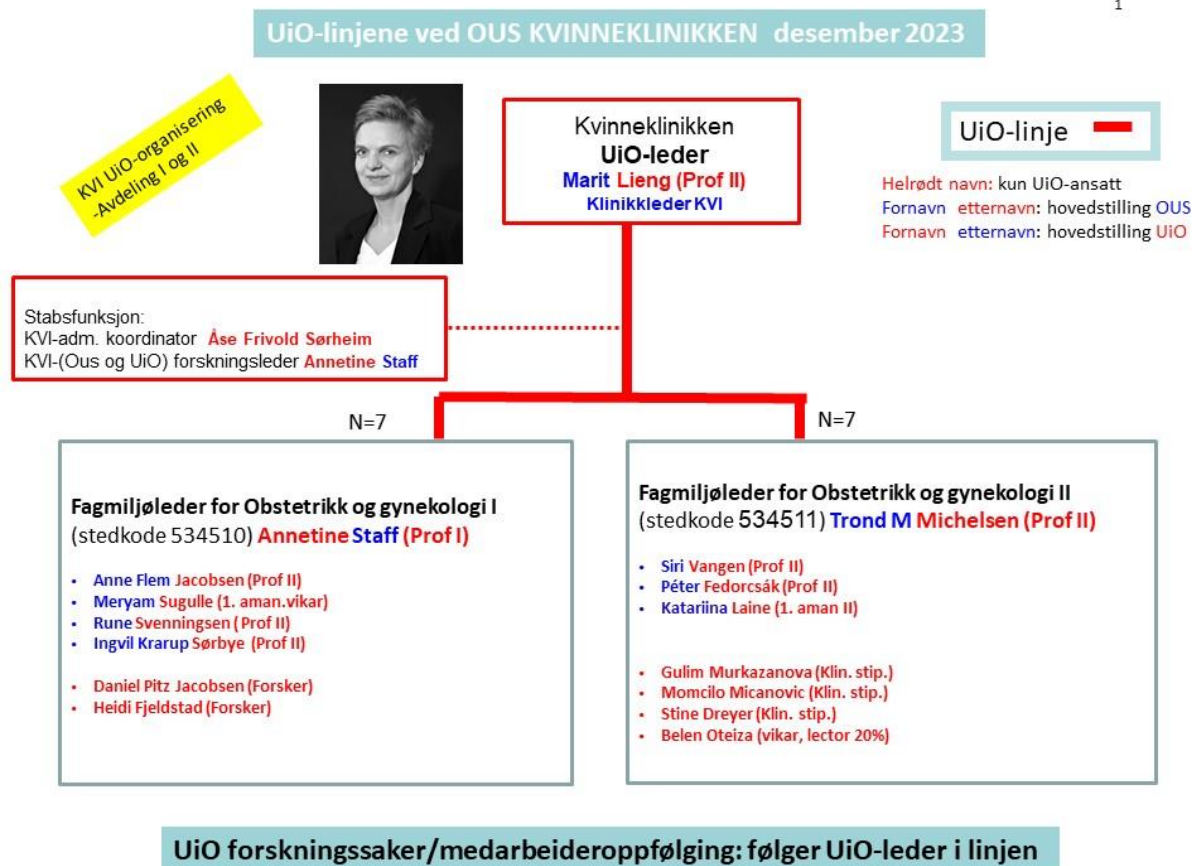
1

UiO-linjene ved OUS KVINNEKLINIKKEN desember 2023

KVI UiO-organisering -Avdeling I og II

Kvinneklinikken
UiO-leder
Marit Lieng (Prof II)
Klinikkleder KVI

UiO-linje

Helrødt navn: kun UiO-ansatt
Fornavn etternavn: hovedstilling OUS
Fornavn etternavn: hovedstilling UiO

Stabsfunksjon:
KVI-adm. koordinator Åse Frivold Sørheim
KVI-(Ous og UiO) forskningsleder Annetine Staff

N=7

N=7

Fagmiljøleder for Obstetrikk og gynekologi I
(stedkode 534510) Annetine Staff (Prof I)

- Anne Flem Jacobsen (Prof II)
- Meryam Sugulle (1. aman.vikar)
- Rune Svenningsen (Prof II)
- Ingvil Krarup Sørbye (Prof II)

- Daniel Pitz Jacobsen (Forsker)
- Heidi Fjeldstad (Forsker)

Fagmiljøleder for Obstetrikk og gynekologi II
(stedkode 534511) Trond M Michelsen (Prof II)

- Siri Vangen (Prof II)
- Péter Fedorcsák (Prof II)
- Katariina Laine (1. aman II)

- Gulim Murkazanova (Klin. stip.)
- Momcilo Micanovic (Klin. stip.)
- Stine Dreyer (Klin. stip.)
- Belen Oteiza (vikar, lector 20%)

UiO forskningssaker/medarbeideroppfølging: følger UiO-leder i linjen